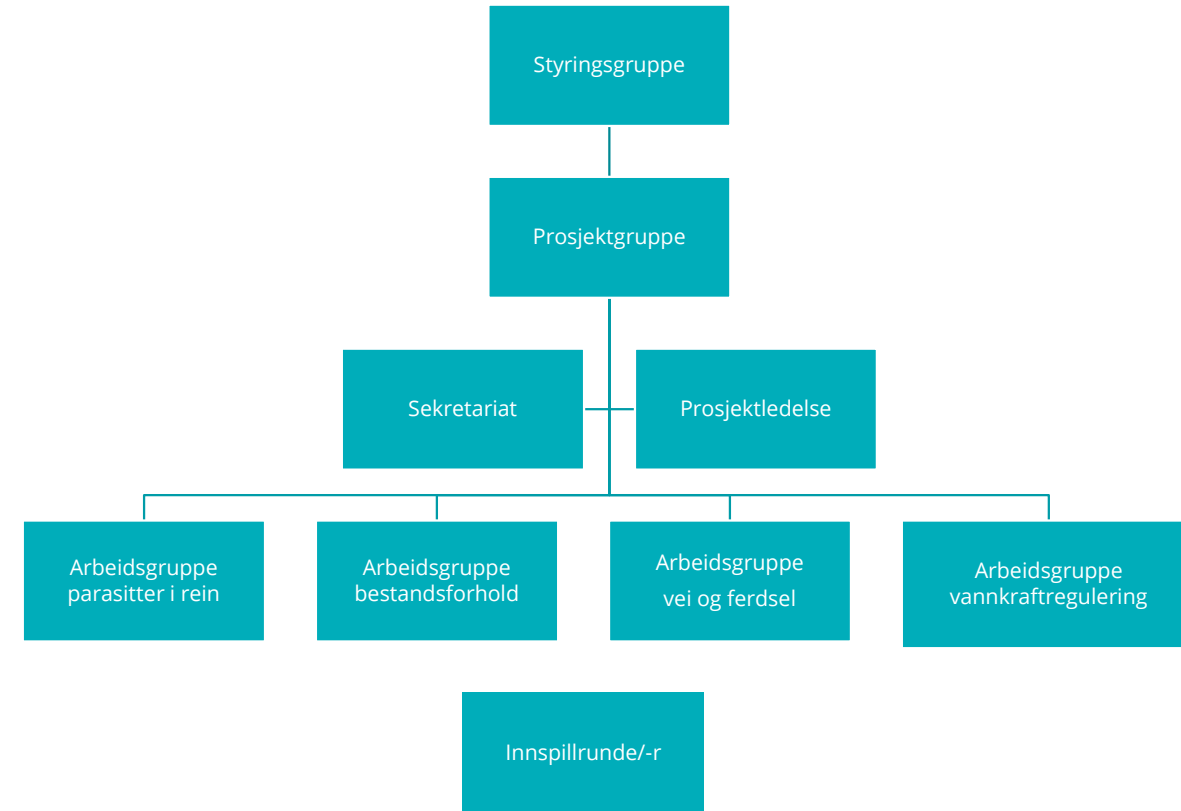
Styringsgruppe

Prosjektgruppe

Sekretariat

Prosjektledelse

Arbeidsgruppe parasitter i rein

Arbeidsgruppe bestandsforhold

Arbeidsgruppe vei og ferdsel

Arbeidsgruppe vannkraftregulering

Innspillrunde/-r